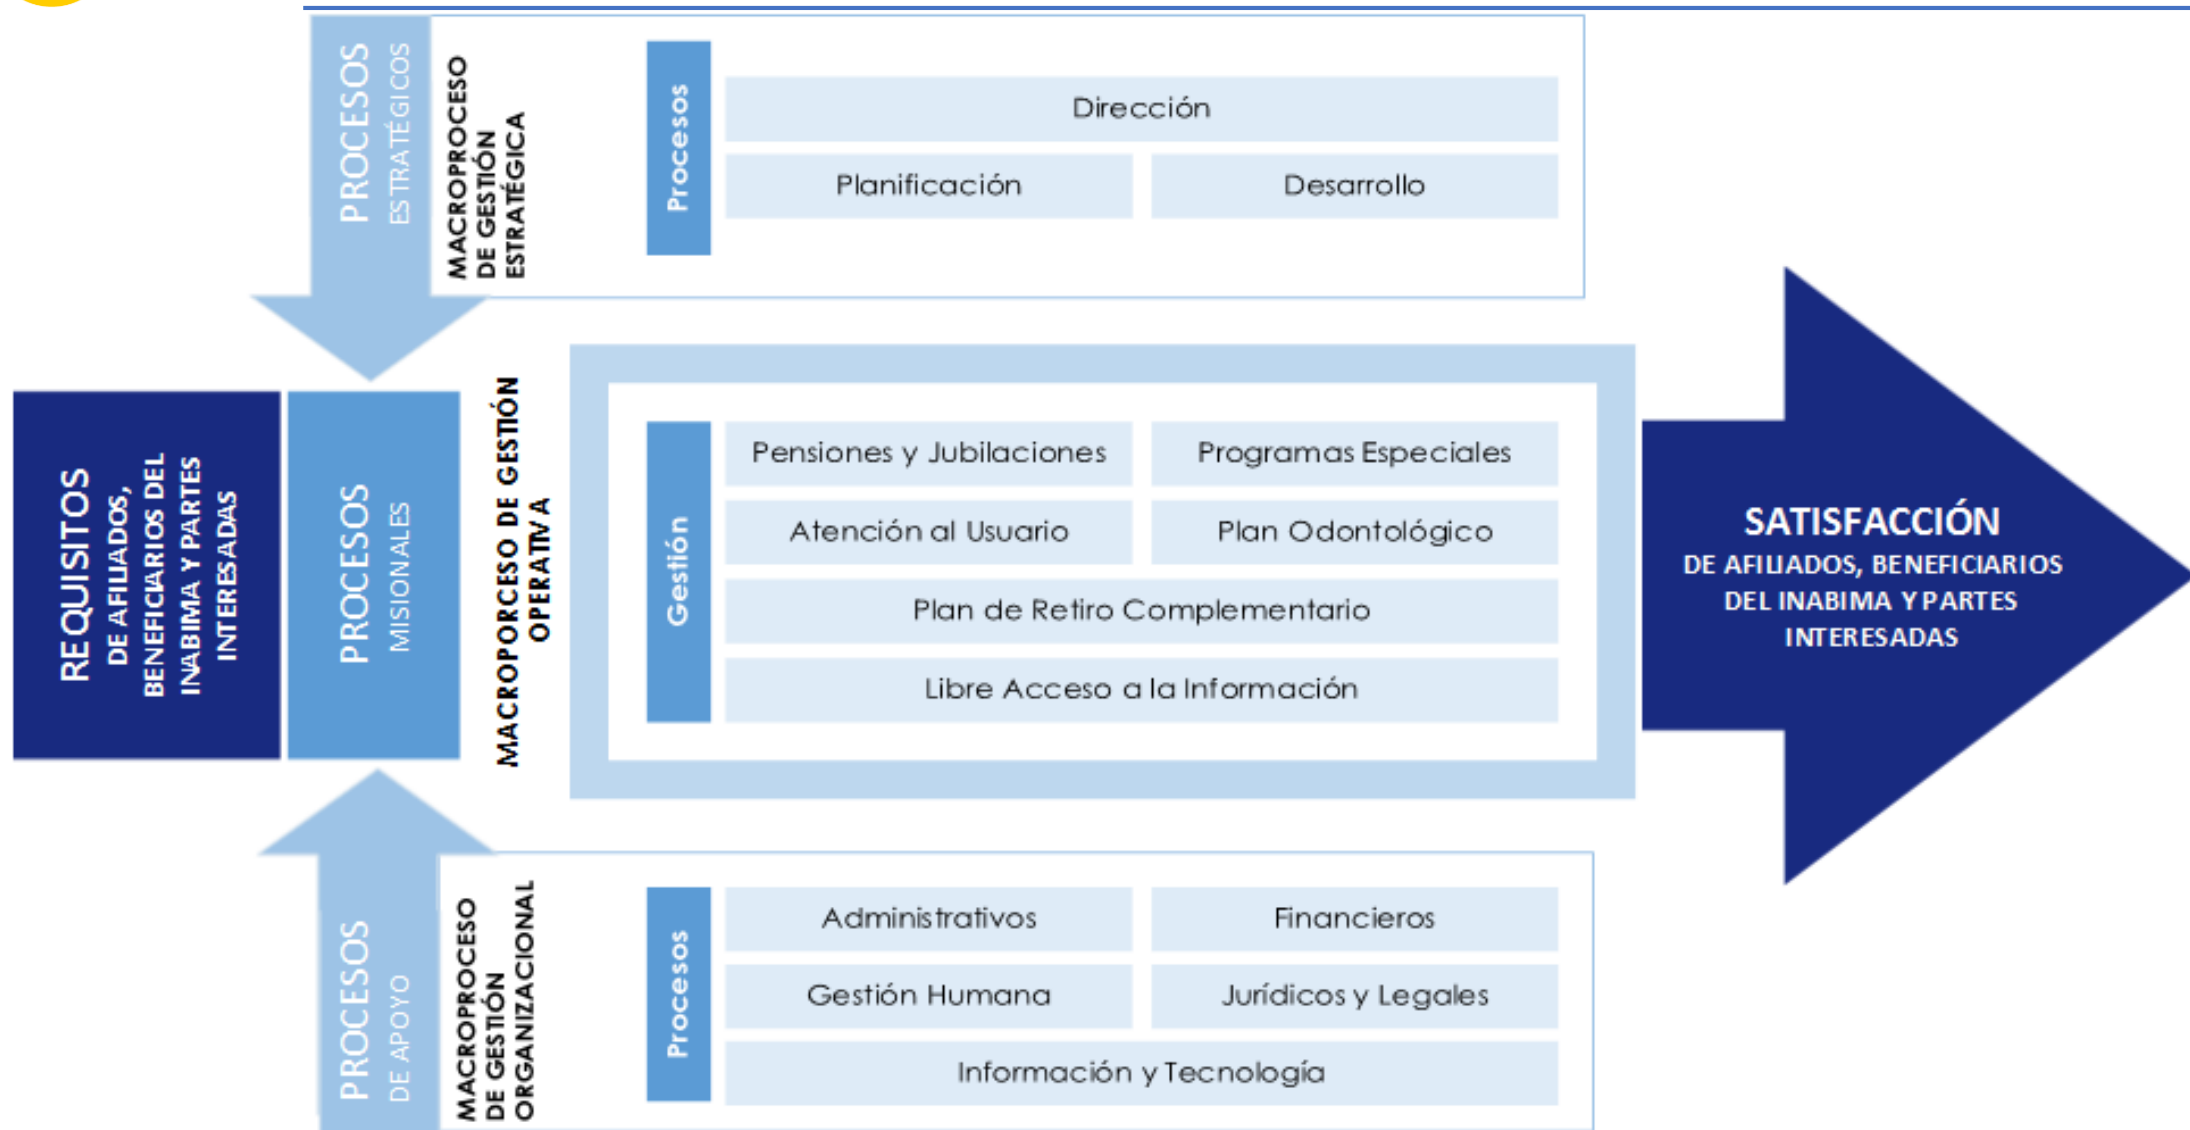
PROCESOS ESTRATÉGICOS

MACROPROCESO DE GESTIÓN ESTRATÉGICA

Procesos

Dirección

Planificación

Desarrollo

REQUISITOS DE AFILIADOS, BENEFICIARIOS DEL INABIMA Y PARTES INTERESADAS

PROCESOS MISIONALES

MACROPORCESO DE GESTIÓN OPERATIVA

Gestión

Pensiones y Jubilaciones

Programas Especiales

Atención al Usuario

Plan Odontológico

Plan de Retiro Complementario

Libre Acceso a la Información

SATISFACCIÓN DE AFILIADOS, BENEFICIARIOS DEL INABIMA Y PARTES INTERESADAS

PROCESOS DE APOYO

MACROPROCESO DE GESTIÓN ORGANIZACIONAL

Procesos

Administrativos

Financieros

Gestión Humana

Jurídicos y Legales

Información y Tecnología